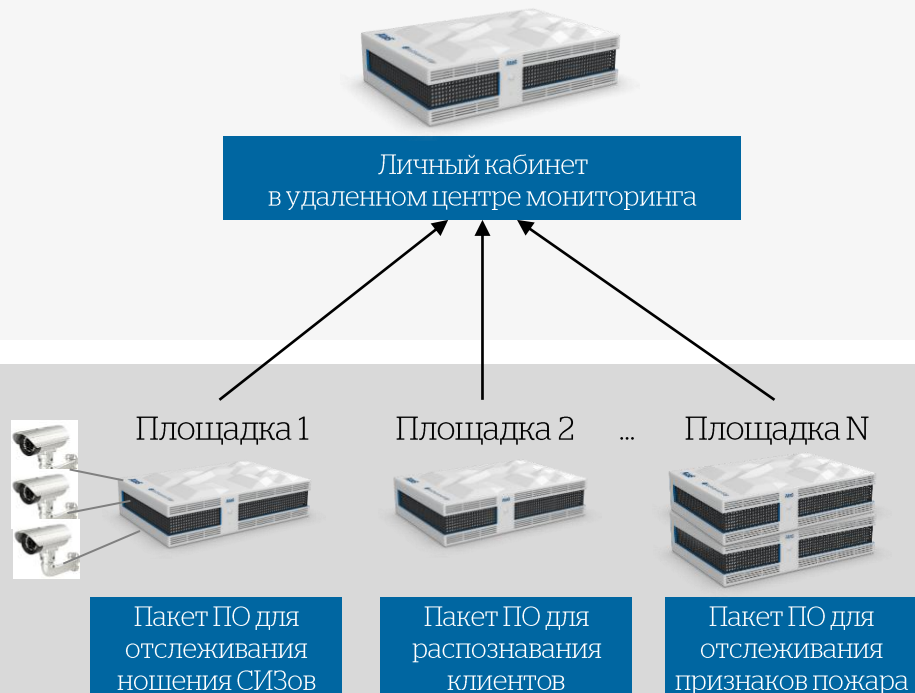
Личный кабинет в удаленном центре мониторинга

Площадка 1

Площадка 2

...

Площадка N

Пакет ПО для отслеживания ношения СИЗов

Пакет ПО для распознавания клиентов

Пакет ПО для отслеживания признаков пожара